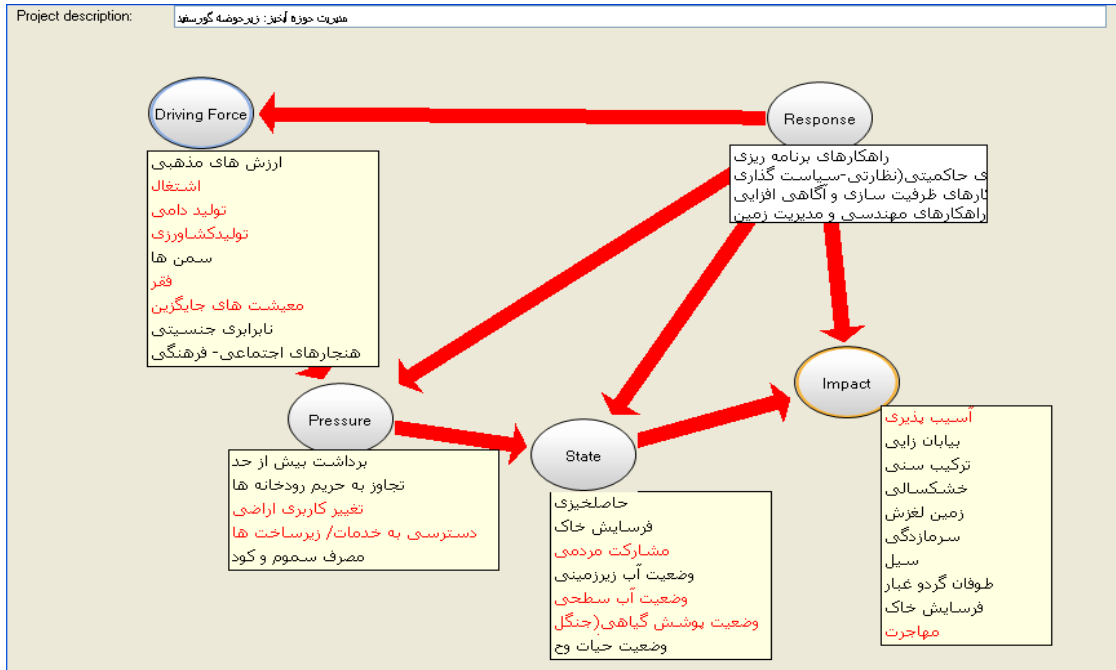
Project description:
مدیریت حوزه آبخیز: زیرحوضه گورسفید

Driving Force

ارزش های مذهبی
اشتغال
تولید دامی
تولیدکشاورزی
سمن ها
فقر
معیشت های جایگزین
نابرابری جنسیتی
هنجارهای اجتماعی- فرهنگی

Response

راهکارهای برنامه ریزی
ی حاکمیتی(نظارتی-سیاست گذاری
کارهای ظرفیت سازی و آگاهی افزایی
راهکارهای مهندسی و مدیریت زمین

Pressure

برداشت بیش از حد
تجاوز به حریم رودخانه ها
تغییر کاربری اراضی
دسترسی به خدمات/ زیرساخت ها
مصرف سموم و کود

State

حاصلخیزی
فرسایش خاک
مشارکت مردمی
وضعیت آب زیرزمینی
وضعیت آب سطحی
وضعیت پوشش گیاهی(جنگل
وضعیت حیات وح

Impact

آسیب پذیری
بیابان زایی
ترکیب سنی
خشکسالی
زمین لغزش
سرمازدگی
سیل
طوفان گردو غبار
فرسایش خاک
مهاجرت